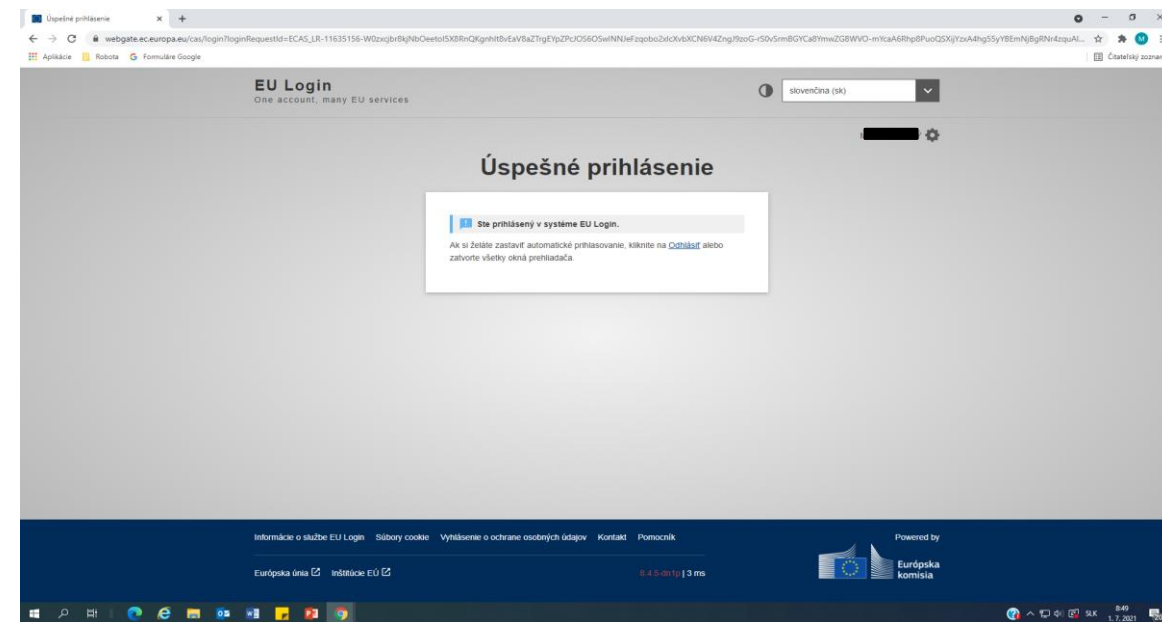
Úspešné prihlásenie × +

webgate.ec.europa.eu/cas/login?loginRequestId=ECAS_LR-11635156-W0zxcjbr8kjNbOeetol5X8RnQKgnhlt8vEaV8aZTrgEYpZPcJOS6OSwlNNJeFzqobo2xlcXvbXCN6V4ZngJ9zoG-rS0vSrmBGYCa8YmwZG8WVO-mYcaA6Rhp8PuoQSXijYzxA4hg5SyY8EmNjBgRNr4zquAl...

Aplikácie Robota Formuláre Google

Čitateľský zoznam

EU Login
One account, many EU services

slovenčina (sk)

Úspešné prihlásenie

Ste prihlásený v systéme EU Login.

Ak si želáte zastaviť automatické prihlasovanie, kliknite na Odhlásiť alebo zatvorte všetky okná prehliadača.

Informácie o službe EU Login Súbory cookie Vyhlásenie o ochrane osobných údajov Kontakt Pomocník

Európska únia Inštitúcie EÚ

8.4.5-dn1p | 3 ms

Powered by

Európska komisia

SLK 8:49 1. 7. 2021